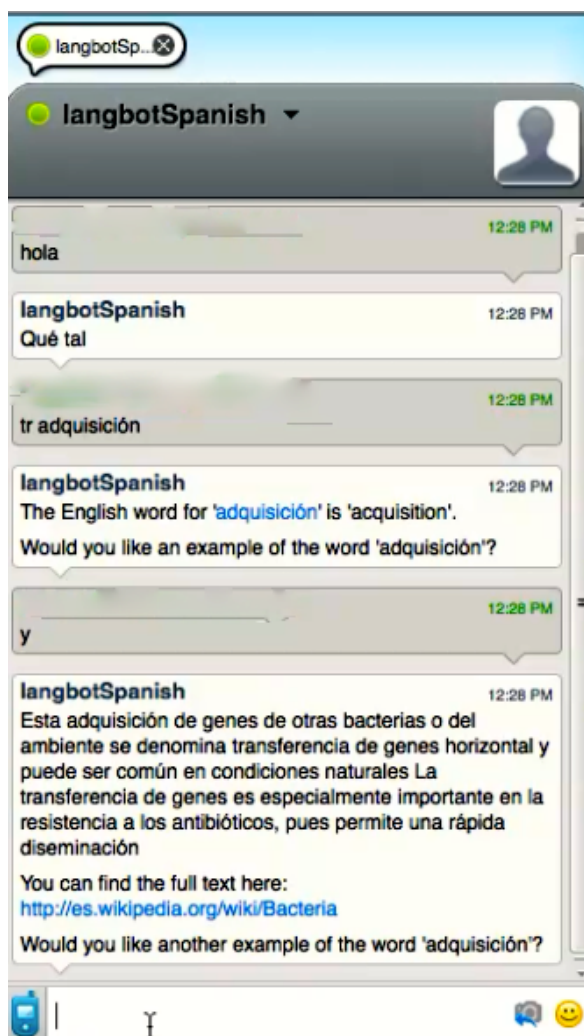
langbotSp...

langbotSpanish ▾

12:28 PM
hola

langbotSpanish 12:28 PM
Qué tal

12:28 PM
tr adquisición

langbotSpanish 12:28 PM
The English word for 'adquisición' is 'acquisition'.

Would you like an example of the word 'adquisición'?

12:28 PM
y

langbotSpanish 12:28 PM
Esta adquisición de genes de otras bacterias o del ambiente se denomina transferencia de genes horizontal y puede ser común en condiciones naturales La transferencia de genes es especialmente importante en la resistencia a los antibióticos, pues permite una rápida diseminación

You can find the full text here:
http://es.wikipedia.org/wiki/Bacteria

Would you like another example of the word 'adquisición'?